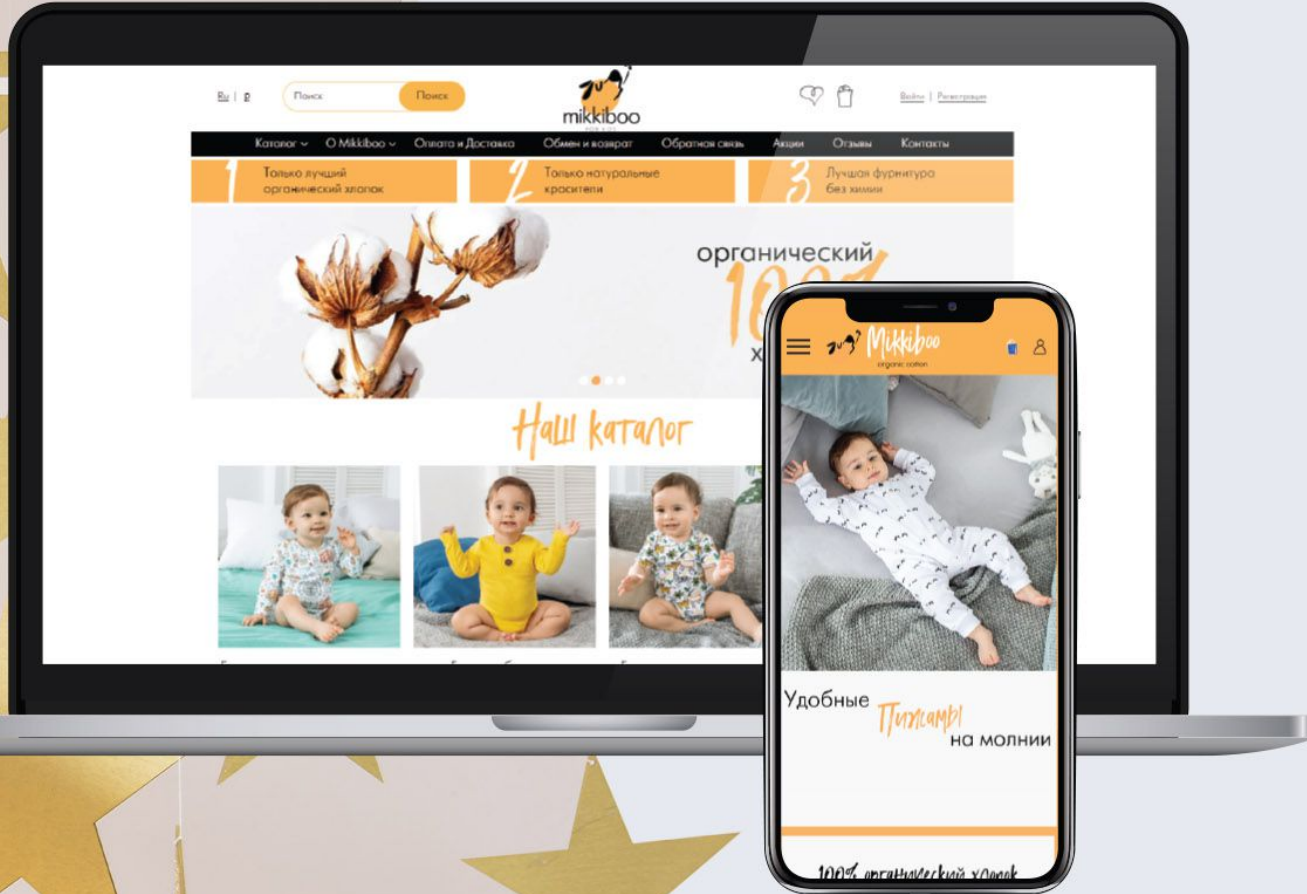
Ru | ₽

Поиск

Поиск

mikkiboo

Войти | Регистрация

Каталог ⌄ О Mikkiboo ⌄ Оплата и Доставка Обмен и возврат Обратная связь Акции Отзывы Контакты

1 Только лучший органический хлопок

2 Только натуральные красители

3 Лучшая фурнитура без химии

органический

100

х

Наш каталог

Mikkiboo
organic cotton

Удобные Пижамы на молнии

100% органический хлопок